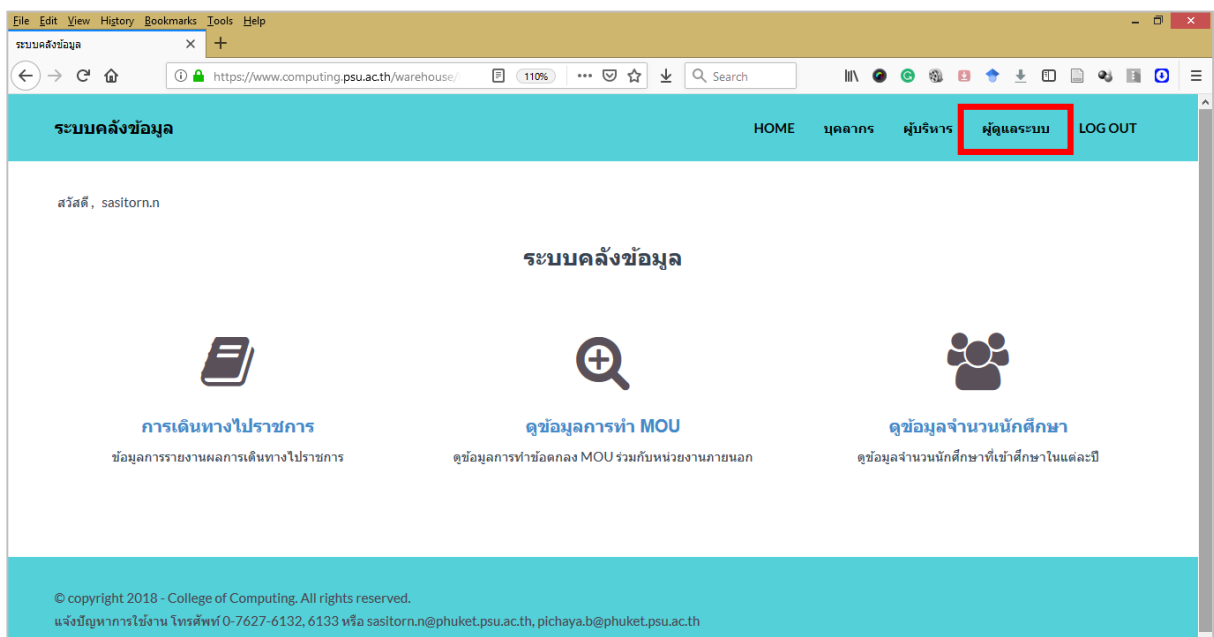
File Edit View History Bookmarks Tools Help

ระบบคลังข้อมูล ×

https://www.computing.psu.ac.th/warehouse/ 110% Search

ระบบคลังข้อมูล

HOME บุคลากร ผู้บริหาร ผู้ดูแลระบบ LOG OUT

สวัสดี , sasitorn.n

ระบบคลังข้อมูล

การเดินทางไปราชการ
ข้อมูลการรายงานผลการเดินทางไปราชการ

ดูข้อมูลการทำ MOU
ดูข้อมูลการทำข้อตกลง MOU ร่วมกับหน่วยงานภายนอก

ดูข้อมูลจำนวนนักศึกษา
ดูข้อมูลจำนวนนักศึกษาที่เข้าศึกษาในแต่ละปี

© copyright 2018 - College of Computing. All rights reserved.
แจ้งปัญหาการใช้งาน โทรศัพท์ 0-7627-6132, 6133 หรือ sasitorn.n@phuket.psu.ac.th, pichaya.b@phuket.psu.ac.th